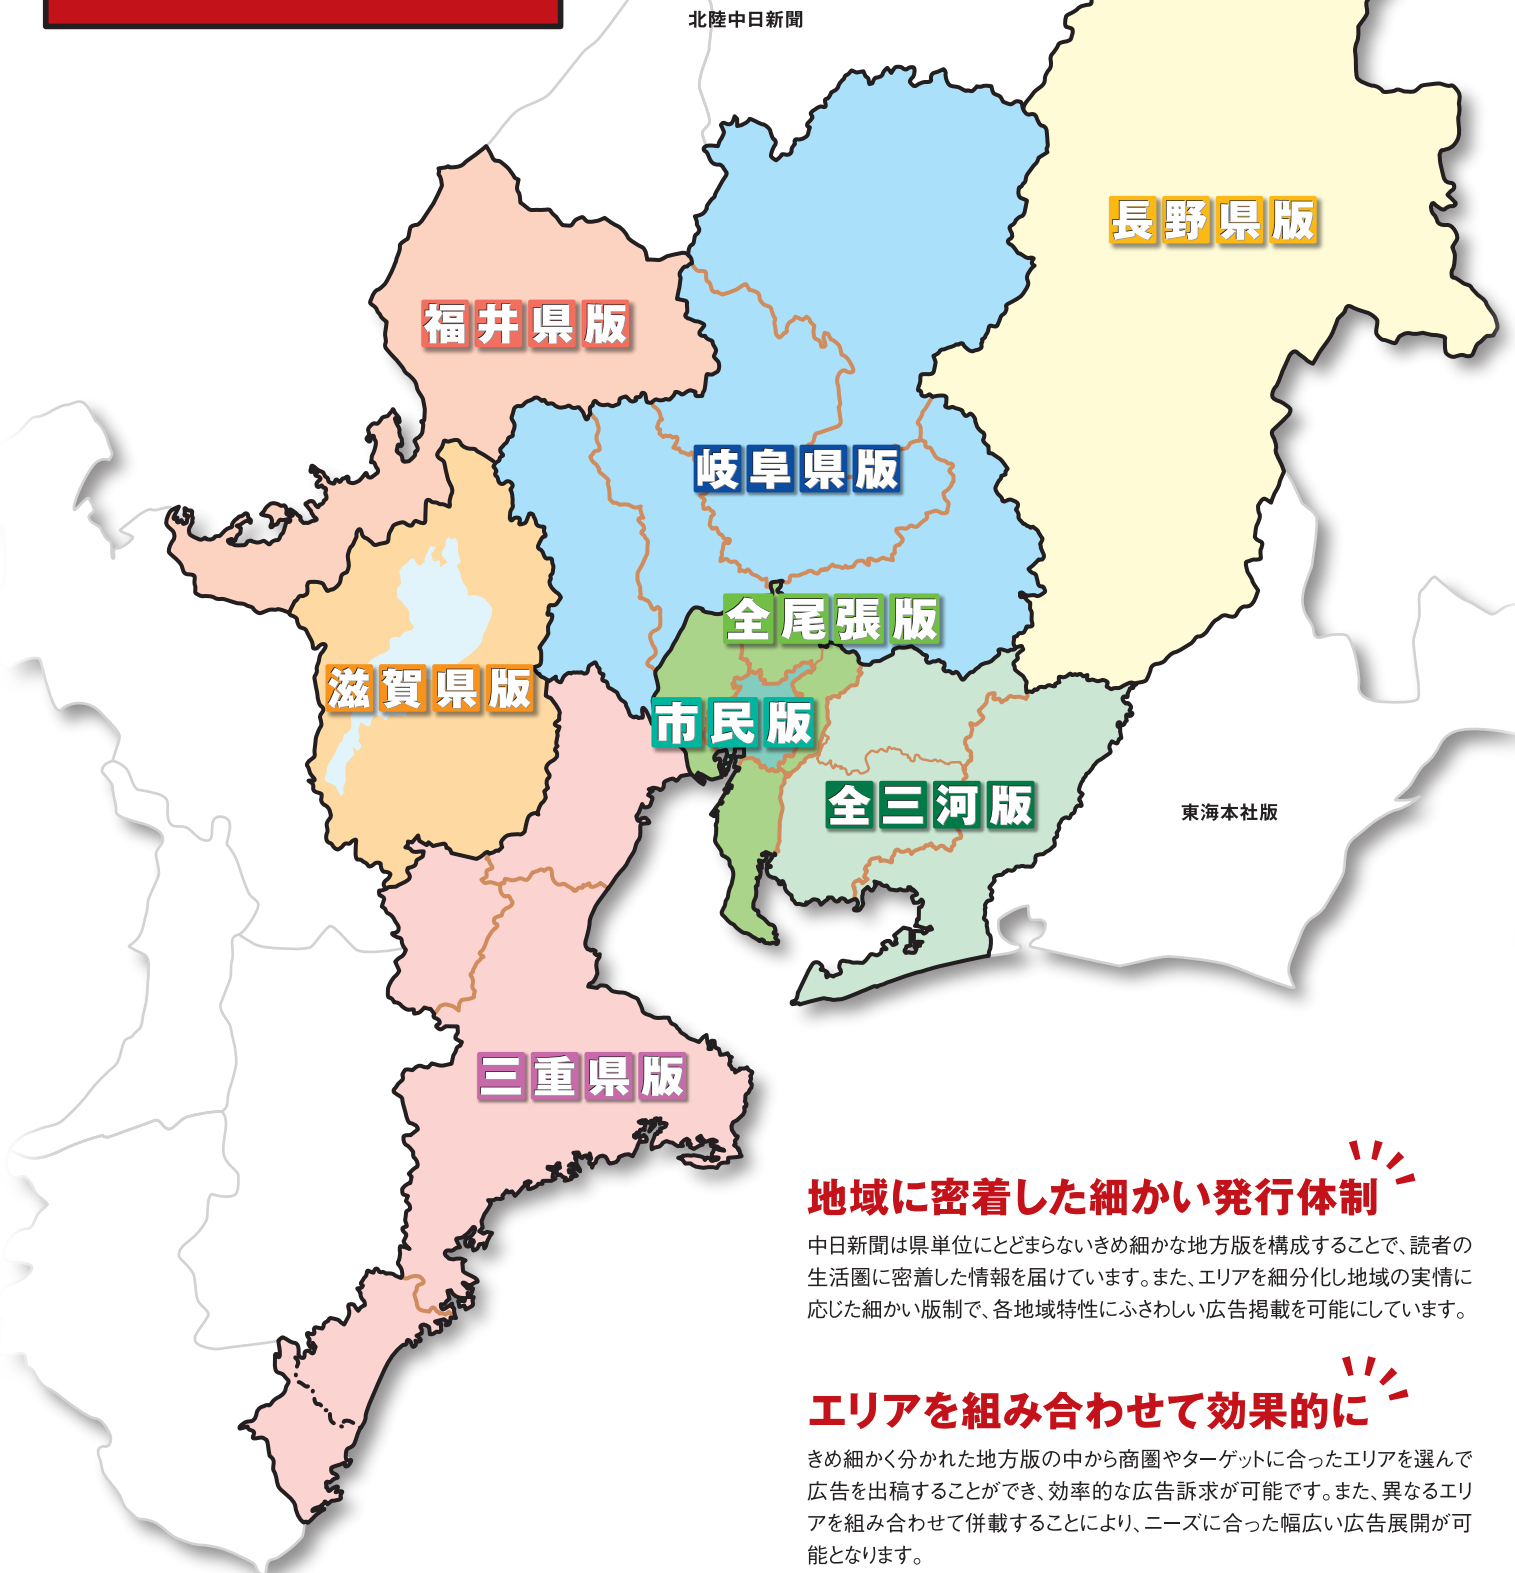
北陸中日新聞

長野県版

福井県版

岐阜県版

全尾張版

滋賀県版

市民版

全三河版

東海本社版

三重県版

地域に密着した細かい発行体制

中日新聞は県単位にとどまらないきめ細かな地方版を構成することで、読者の生活圏に密着した情報を届けています。また、エリアを細分化し地域の実情に応じた細かい版制で、各地域特性にふさわしい広告掲載を可能にしています。

エリアを組み合わせて効果的に

きめ細かく分かれた地方版の中から商圏やターゲットに合ったエリアを選んで広告を出稿することができ、効率的な広告訴求が可能です。また、異なるエリアを組み合わせて併載することにより、ニーズに合った幅広い広告展開が可能となります。